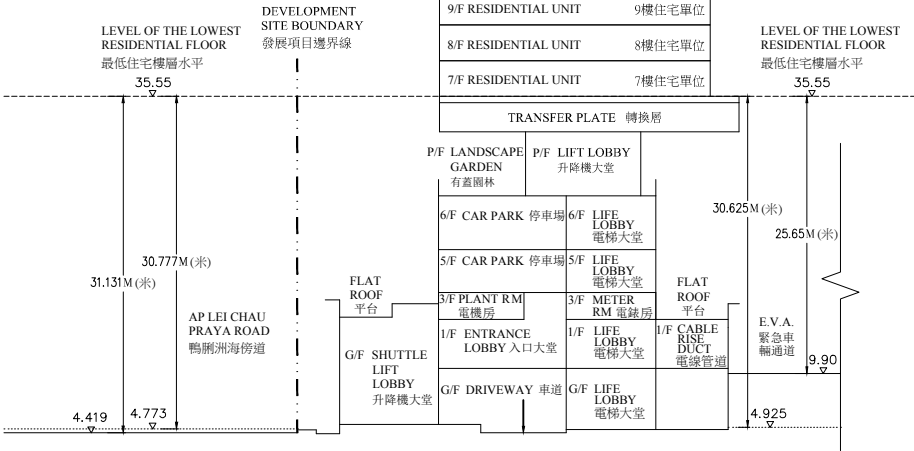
LEVEL OF THE LOWEST RESIDENTIAL FLOOR
最低住宅樓層水平
35.55

DEVELOPMENT SITE BOUNDARY
發展項目邊界線

9/F RESIDENTIAL UNIT 9樓住宅單位
8/F RESIDENTIAL UNIT 8樓住宅單位
7/F RESIDENTIAL UNIT 7樓住宅單位
TRANSFER PLATE 轉換層

LEVEL OF THE LOWEST RESIDENTIAL FLOOR
最低住宅樓層水平
35.55

P/F LANDSCAPE GARDEN
有蓋園林
P/F LIFT LOBBY
升降機大堂

6/F CAR PARK 停車場
6/F LIFE LOBBY
電梯大堂
5/F CAR PARK 停車場
5/F LIFE LOBBY
電梯大堂
3/F PLANT RM
電機房
3/F METER RM 電錶房
1/F ENTRANCE LOBBY 入口大堂
1/F LIFE LOBBY
電梯大堂
1/F CABLE RISE DUCT
電線管道
G/F DRIVEWAY 車道
G/F LIFE LOBBY
電梯大堂

FLAT ROOF
平台
G/F SHUTTLE LIFT LOBBY
升降機大堂

FLAT ROOF
平台

30.777M (米)
31.131M (米)
AP LEI CHAU PRAYA ROAD
鴨脷洲海傍道
4.419
4.773

30.625M (米)
25.65M (米)
E.V.A.
緊急車輛通道
9.90
4.925